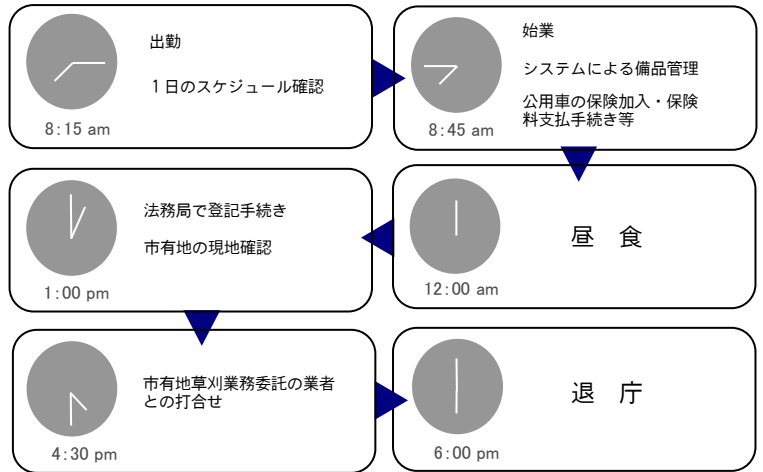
出勤

１日のスケジュール確認

8:15 am

始業

システムによる備品管理

公用車の保険加入・保険料支払手続き等

8:45 am

法務局で登記手続き

市有地の現地確認

1:00 pm

昼　食

12:00 am

市有地草刈業務委託の業者との打合せ

4:30 pm

退　庁

6:00 pm